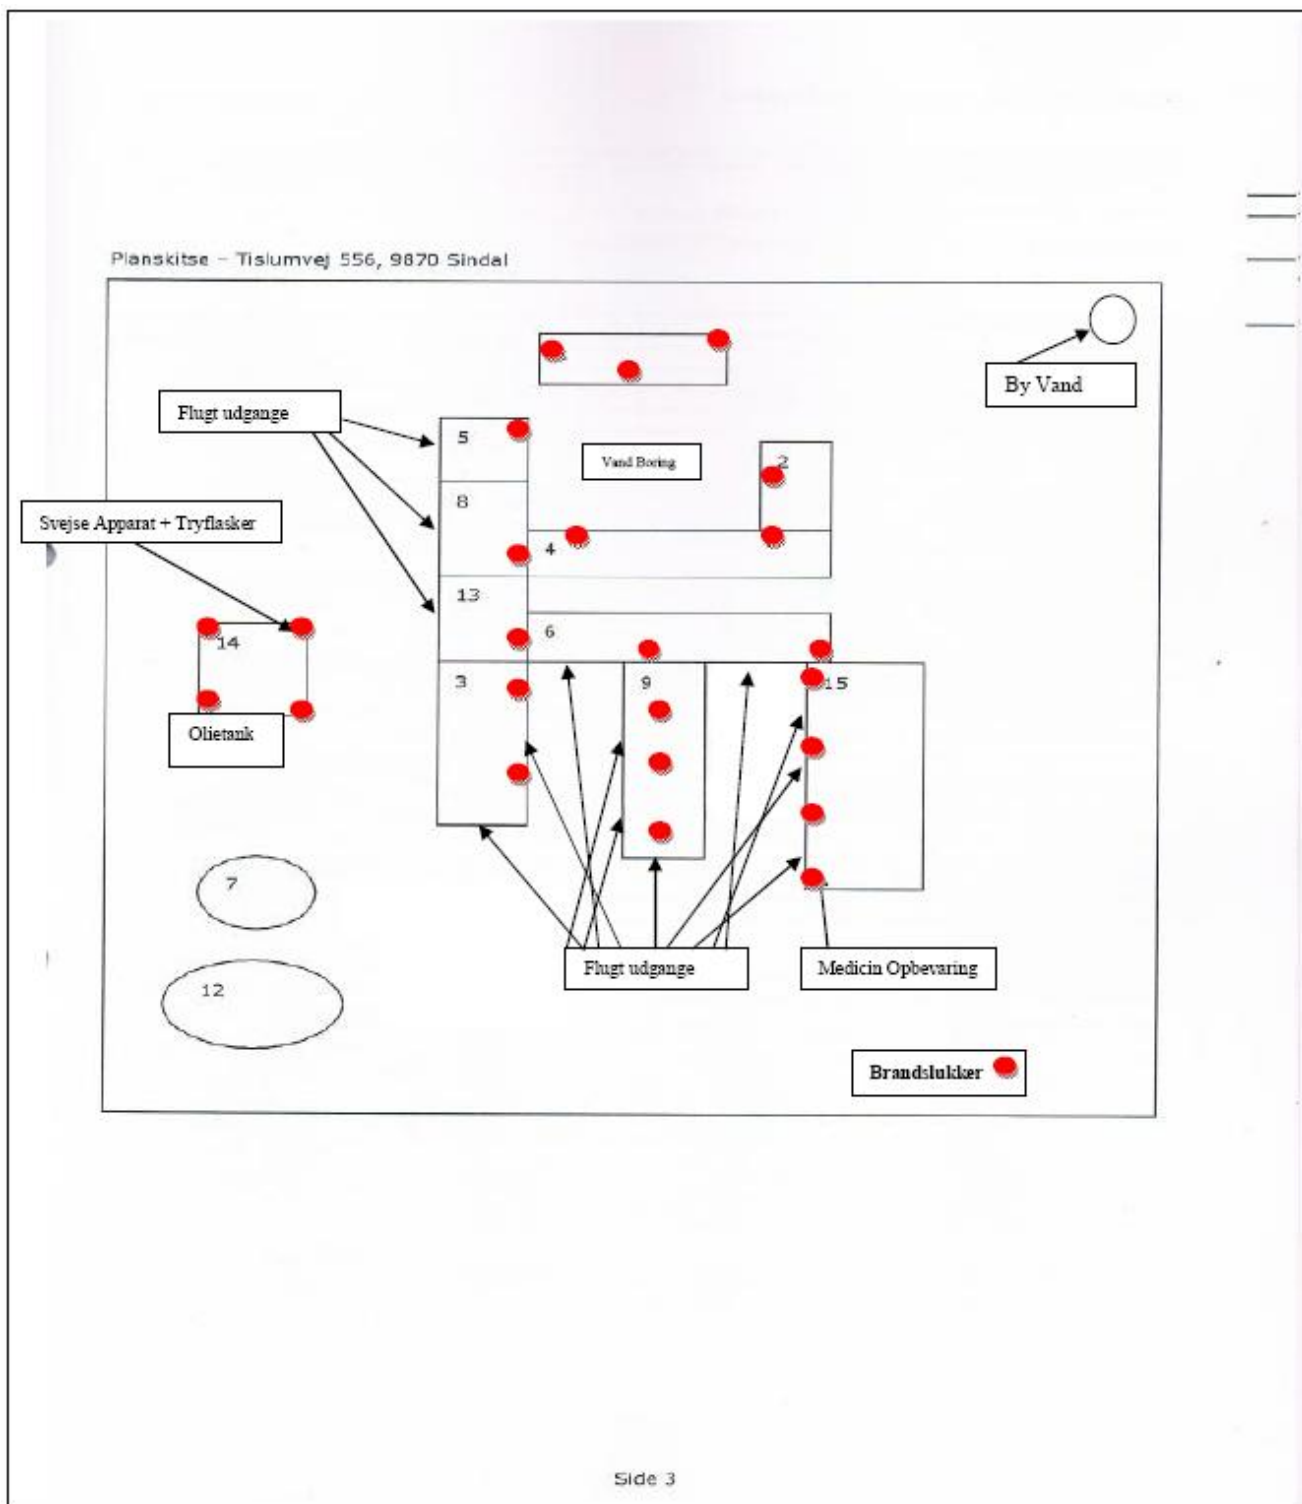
Planskitse – Tislumvej 556, 9870 Sindal

By Vand

Flugt udgange

5

Vand Boring

2

8

Svejse Apparat + Tryflasker

4

13

14

6

3

9

15

Olietank

7

12

Flugt udgange

Medicin Opbevaring

Brandslukker

Side 3